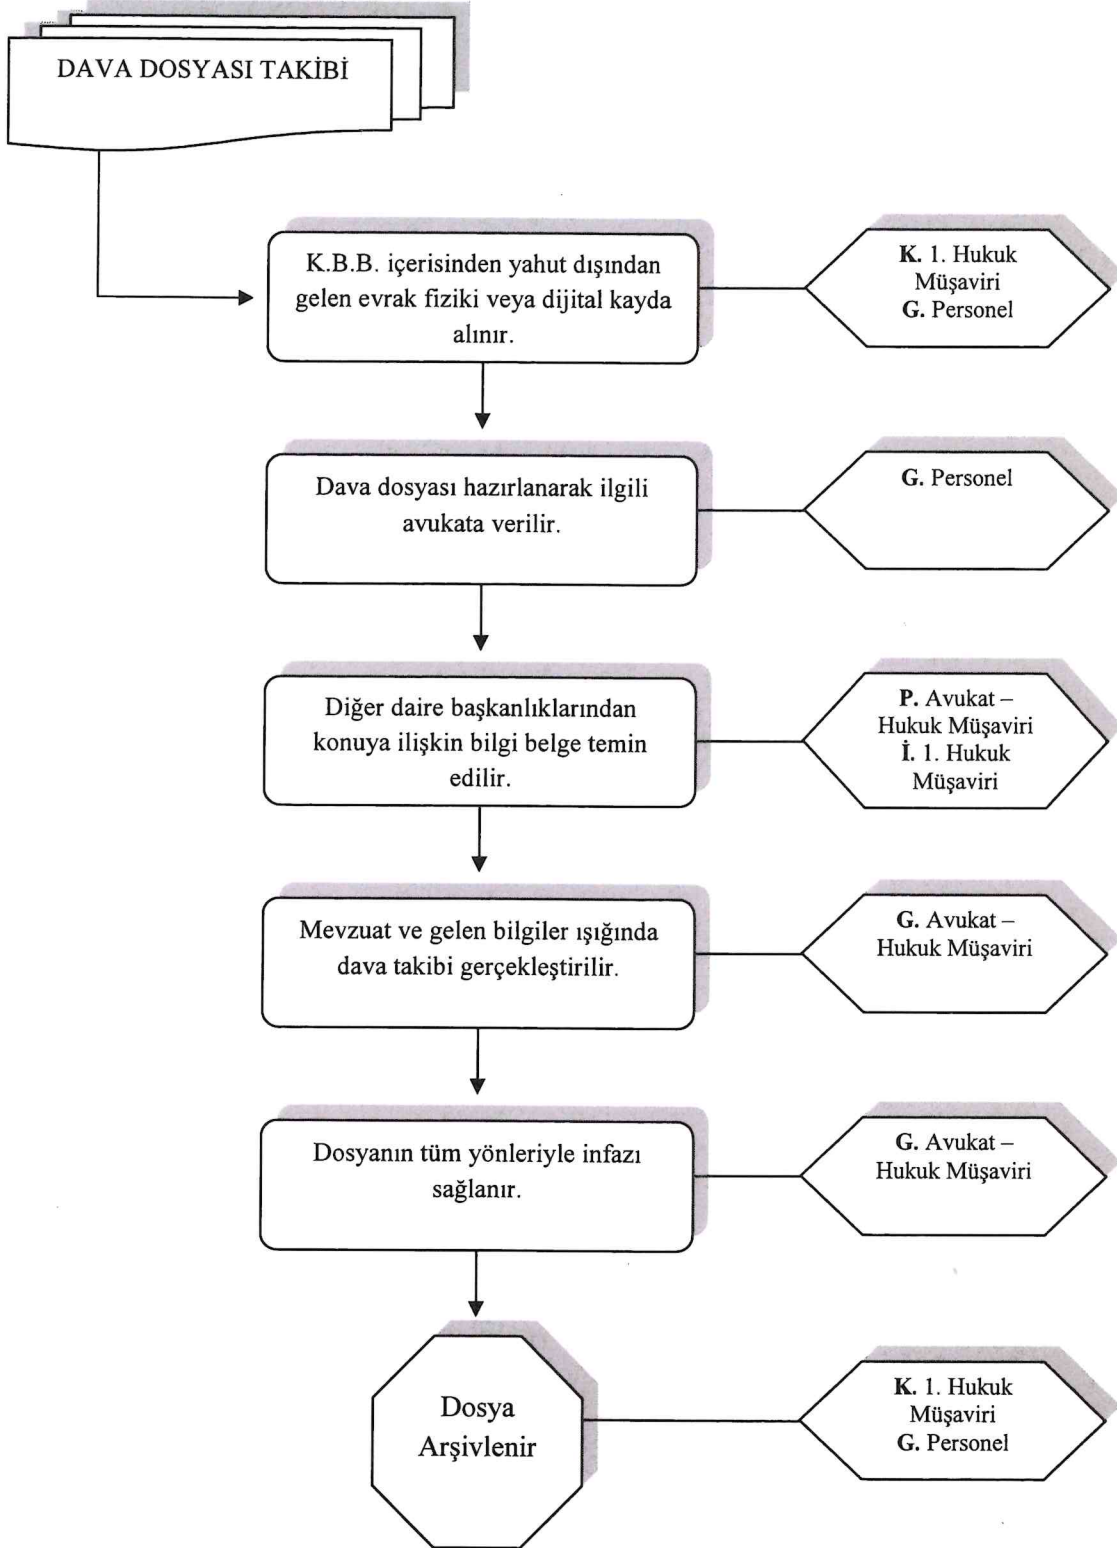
DAVA DOSYASI TAKİBİ

K.B.B. içerisinden yahut dışından gelen evrak fiziki veya dijital kayda alınır.

**K.** 1. Hukuk Müşaviri
**G.** Personel

Dava dosyası hazırlanarak ilgili avukata verilir.

**G.** Personel

Diğer daire başkanlıklarından konuya ilişkin bilgi belge temin edilir.

**P.** Avukat – Hukuk Müşaviri
**İ.** 1. Hukuk Müşaviri

Mevzuat ve gelen bilgiler ışığında dava takibi gerçekleştirilir.

**G.** Avukat – Hukuk Müşaviri

Dosyanın tüm yönleriyle infazı sağlanır.

**G.** Avukat – Hukuk Müşaviri

Dosya Arşivlenir

**K.** 1. Hukuk Müşaviri
**G.** Personel